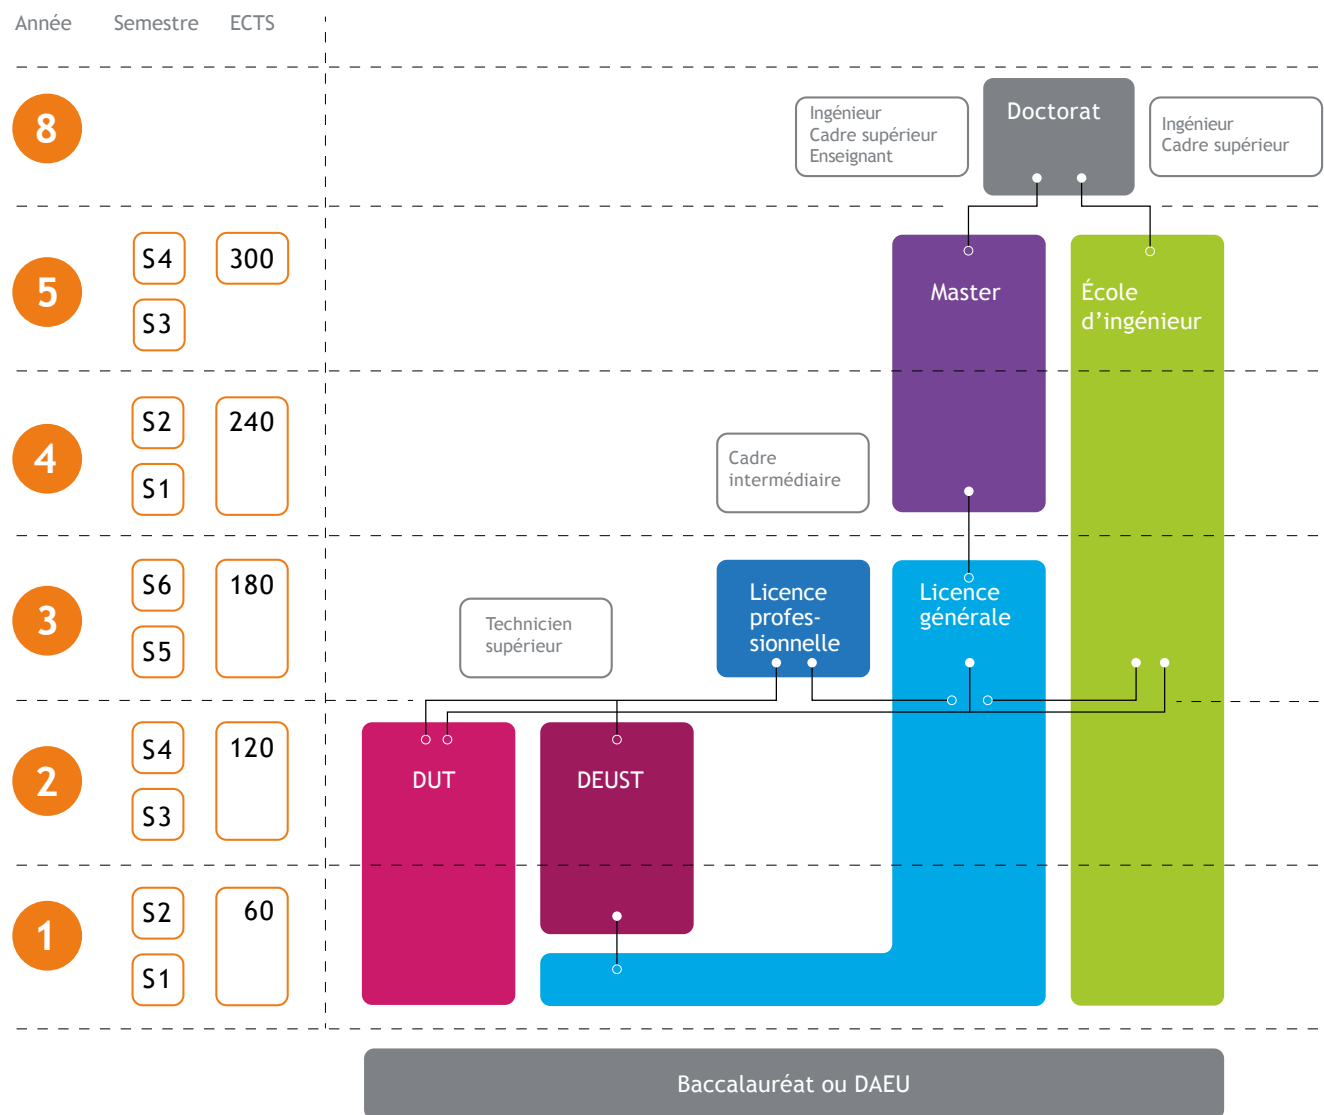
Année Semestre ECTS

8

Ingénieur
Cadre supérieur
Enseignant

Doctorat

Ingénieur
Cadre supérieur

5

S4 300

S3

Master

École d'ingénieur

4

S2 240

S1

Cadre intermédiaire

3

S6 180

S5

Technicien supérieur

Licence professionnelle

Licence générale

2

S4 120

S3

DUT

DEUST

1

S2 60

S1

Baccalauréat ou DAEU